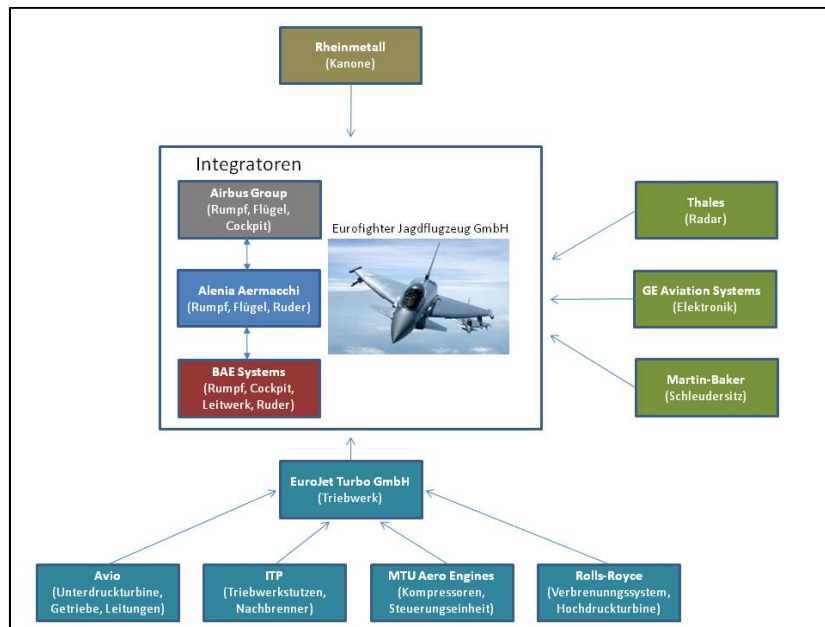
Rheinmetall
(Kanone)

Integratoren

Airbus Group
(Rumpf, Flügel, Cockpit)

Alenia Aermacchi
(Rumpf, Flügel, Ruder)

BAE Systems
(Rumpf, Cockpit, Leitwerk, Ruder)

Eurofighter Jagdflugzeug GmbH

Thales
(Radar)

GE Aviation Systems
(Elektronik)

Martin-Baker
(Schleudersitz)

EuroJet Turbo GmbH
(Triebwerk)

Avio
(Unterdruckturbine, Getriebe, Leitungen)

ITP
(Triebwerkstutzen, Nachbrenner)

MTU Aero Engines
(Kompressoren, Steuerungseinheit)

Rolls-Royce
(Verbrenungssystem, Hochdruckturbine)